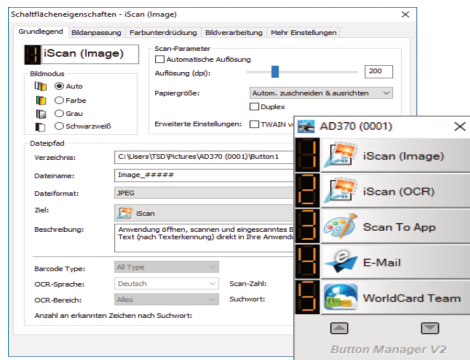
Schaltflächeneigenschaften - iScan (Image)

Grundlegend | Bildanpassung | Farbunterdrückung | Bildverarbeitung | Mehr Einstellungen

1 iScan (Image)

Bildmodus
Auto
Farbe
Grau
Schwarzweiß

Scan-Parameter
Automatische Auflösung
Auflösung (dpi): 200
Papiergröße: Autom. zuschneiden & ausrichten
Duplex
Erweiterte Einstellungen: TWAIN v

Dateipfad
Verzeichnis: C:\Users\TSD\Pictures\AD370 (0001)\Button1
Dateiname: Image_#####
Dateiformat: JPEG
Ziel: iScan
Beschreibung: Anwendung öffnen, scannen und eingescanntes B Text (nach Texterkennung) direkt in Ihre Anwendun

Barcode Type: All Type
OCR-Sprache: Deutsch
Scan-Zahl:
OCR-Bereich: Alles
Suchwort:
Anzahl an erkannten Zeichen nach Suchwort:

AD370 (0001)
1 iScan (Image)
2 iScan (OCR)
3 Scan To App
4 E-Mail
5 WorldCard Team
Button Manager V2